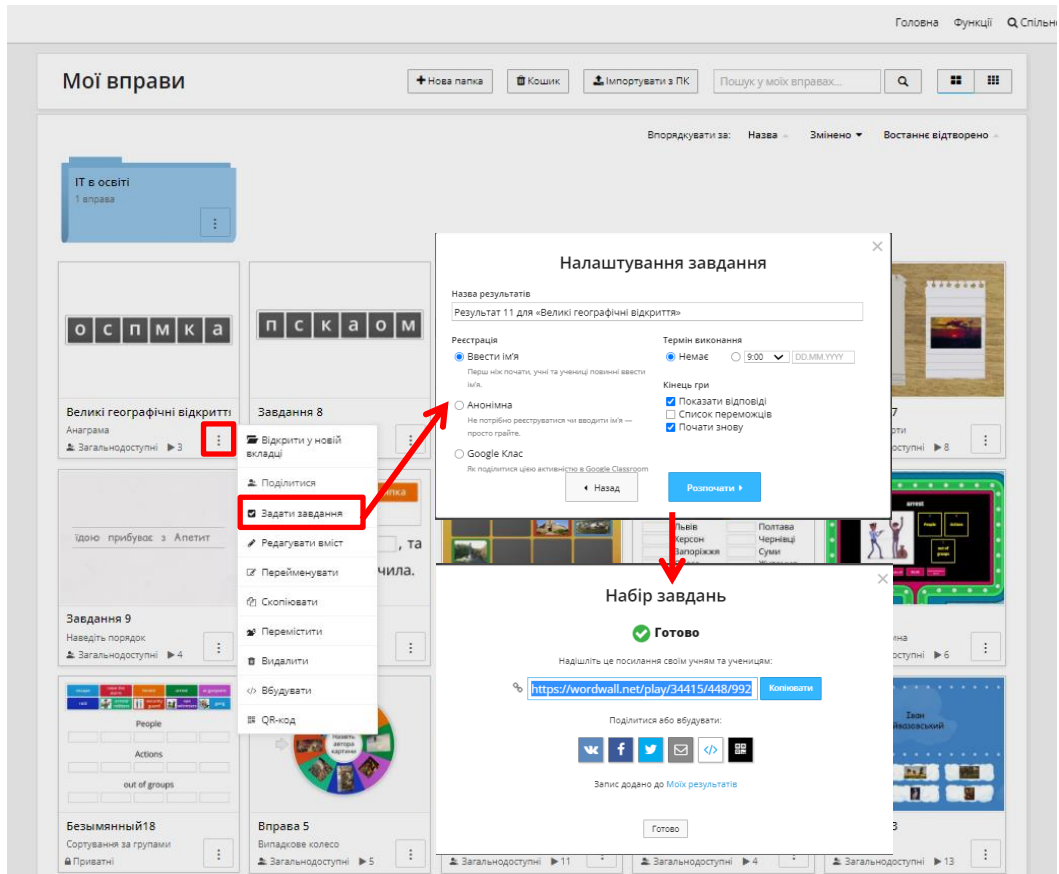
Головна Функції Спільн

Мої вправи

Нова папка Кошик Імпортувати з ПК Пошук у моїх вправах...

Впорядкувати за: Назва Змінено Востаннє відкрито

ІТ в освіті
1 вправа

о с п м к а

Великі географічні відкриття
Анаграма
Загальнодоступні ▶ 3

п с к а о м

Завдання 8

Відкрити у новій вкладці
Поділитися
Задати завдання
Редагувати вміст
Перейменувати
Скопіювати
Перемістити
Видалити
Вбудувати
QR-код

Налаштування завдання

Назва результатів
Результат 11 для «Великі географічні відкриття»

Реєстрація
Ввести ім'я
Перш ніж почати, учні та учениці повинні ввести ім'я.
Анонімна
Не потрібно реєструватися чи вводити ім'я — просто грайте.
Google Клас
Як поділитися цією активністю в Google Classroom

Термін виконання
Немає 9:00 DD.MM.YYYY

Кінець гри
Показати відповіді
Список переможців
Почати знову

Назад Розпочати

ідою прибуває з Апетит

Завдання 9
Наведіть порядок
Загальнодоступні ▶ 4

, та
чила.

Набір завдань

Готово

Надішліть це посилання своїм учням та ученицям:

https://wordwall.net/play/34415/448/992 Копіювати

Поділитися або вбудувати:

Запис додано до Моїх результатів

Готово

Львів Полтава
Херсон Чернівці
Запоріжжя Суми

People
Actions
out of groups

Безымянный18
Сортування за групами
Приватні

Вправа 5
Випадкове колесо
Загальнодоступні ▶ 5

Загальнодоступні ▶ 11
Загальнодоступні ▶ 4
Загальнодоступні ▶ 13

7
Загальнодоступні ▶ 8
Загальнодоступні ▶ 6
3